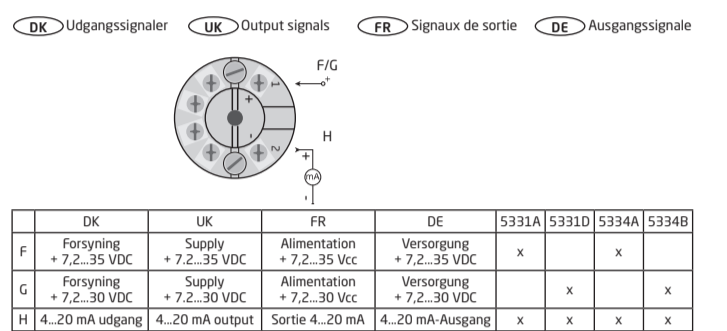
DK Udgangssignaler UK Output signals FR Signaux de sortie DE Ausgangssignale

F/G
+
1
2
+
-
H
+
mA
-

| | DK | UK | FR | DE | 5331A | 5331D | 5334A | 5334B |
|---|---|---|---|---|---|---|---|---|
| F | Forsyning + 7,2...35 VDC | Supply + 7.2...35 VDC | Alimentation + 7,2...35 Vcc | Versorgung + 7,2...35 VDC | x | | x | |
| G | Forsyning + 7,2...30 VDC | Supply + 7.2...30 VDC | Alimentation + 7,2...30 Vcc | Versorgung + 7,2...30 VDC | | x | | x |
| H | 4...20 mA udgang | 4...20 mA output | Sortie 4...20 mA | 4...20 mA-Ausgang | x | x | x | x |